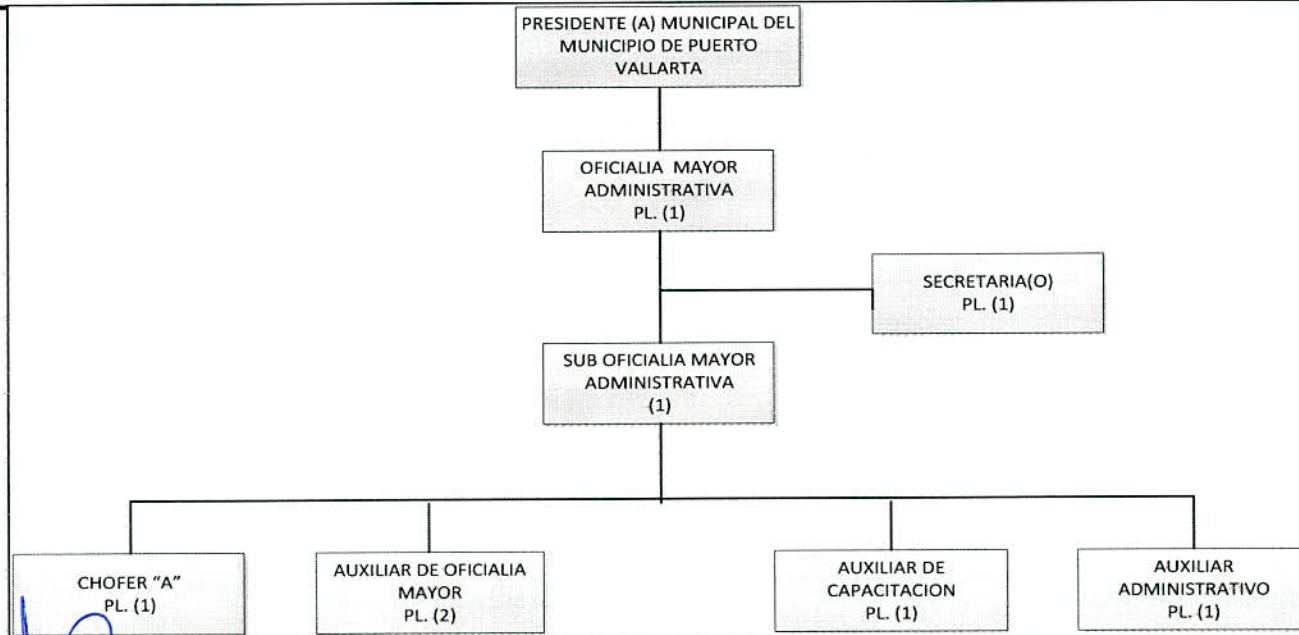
PRESIDENTE (A) MUNICIPAL DEL MUNICIPIO DE PUERTO VALLARTA

OFICIALIA MAYOR ADMINISTRATIVA
PL. (1)

SECRETARIA(O)
PL. (1)

SUB OFICIALIA MAYOR ADMINISTRATIVA
(1)

CHOFER "A"
PL. (1)

AUXILIAR DE OFICIALIA MAYOR
PL. (2)

AUXILIAR DE CAPACITACION
PL. (1)

AUXILIAR ADMINISTRATIVO
PL. (1)